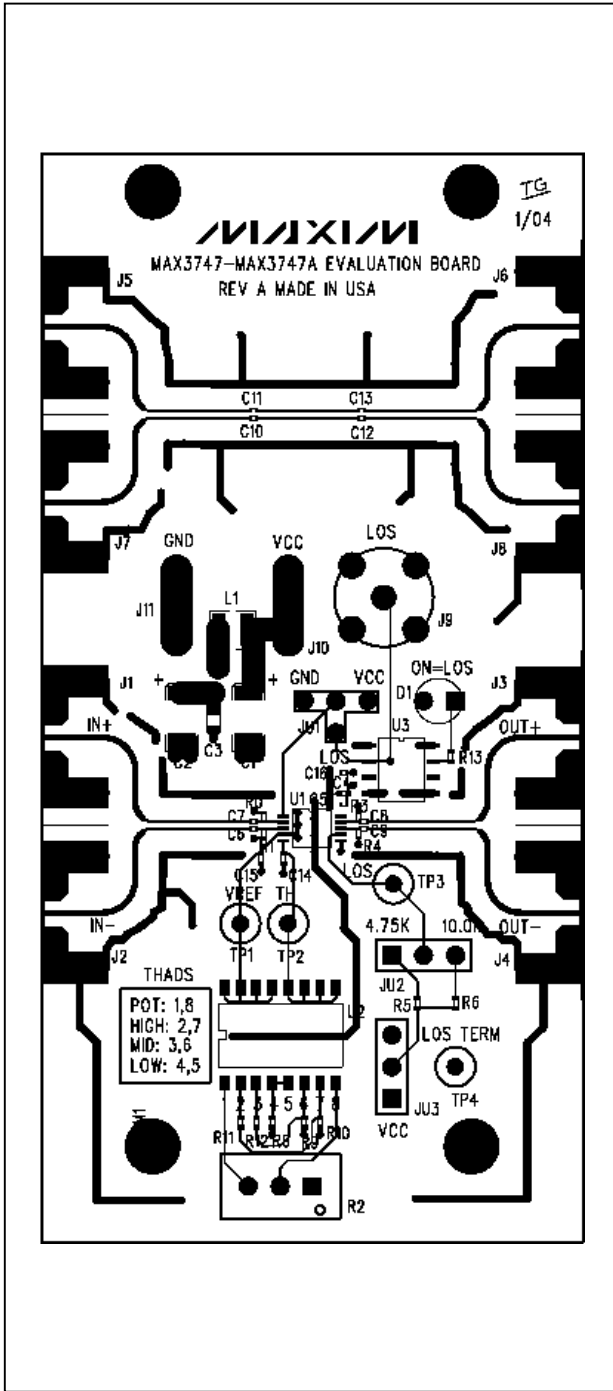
TG
1/04

MAXIM
MAX3747-MAX3747A EVALUATION BOARD
REV A MADE IN USA

J5
J6
C11
C13
C10
C12
J7
J8
LOS
GND
VCC
J11
L1
J9
J10
ON=LOS
J1
+
+
GND
VCC
D1
J3
IN+
JU1
U3
OUT+
C2
C3
C1
LOS
R13
C16
C4
C7
R3
U1
C8
C6
C9
R1
R4
C15
C14
LOS
TP3
VREF
TH
IN-
4.75K
10.0K
OUT-
TP1
TP2
J2
J4
THADS
JU2
POT: 1,8
HIGH: 2,7
MID: 3,6
LOW: 4,5
U2
R5
R6
LOS TERM
1
2
3
4
5
6
7
8
R11
R12
R8
R9
R10
JU3
TP4
VCC
R2